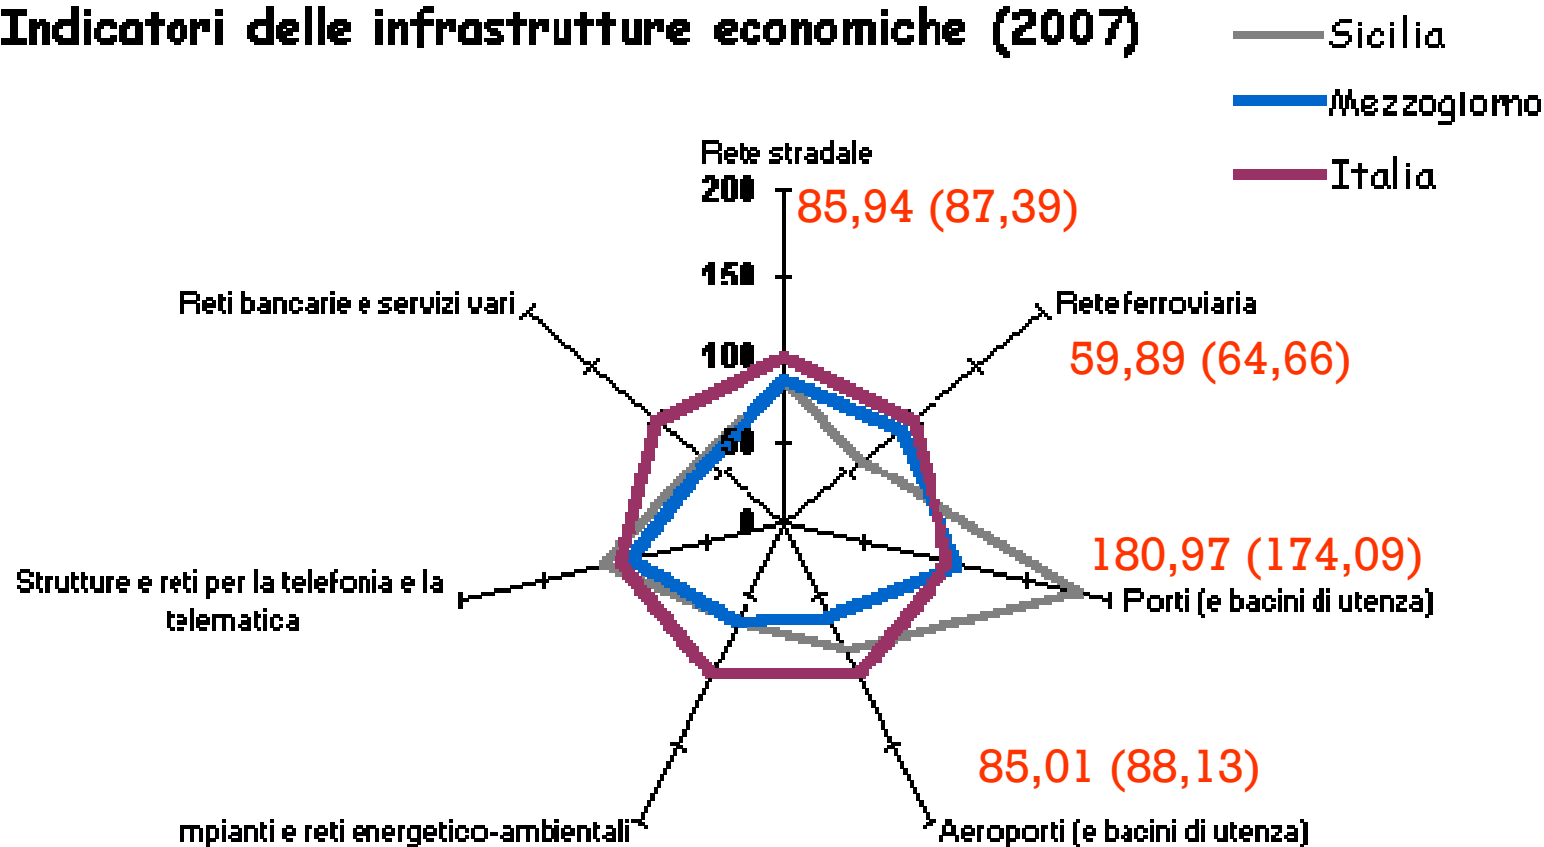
Indicatori delle infrastrutture economiche (2007)

Sicilia
Mezzogiorno
Italia

Rete stradale
200
150
100
50
0
85,94 (87,39)

Reti bancarie e servizi vari

Rete ferroviaria
59,89 (64,66)

180,97 (174,09)
Porti (e bacini di utenza)

Strutture e reti per la telefonia e la telematica

85,01 (88,13)

mpianti e reti energetico-ambientali

Aeroporti (e bacini di utenza)